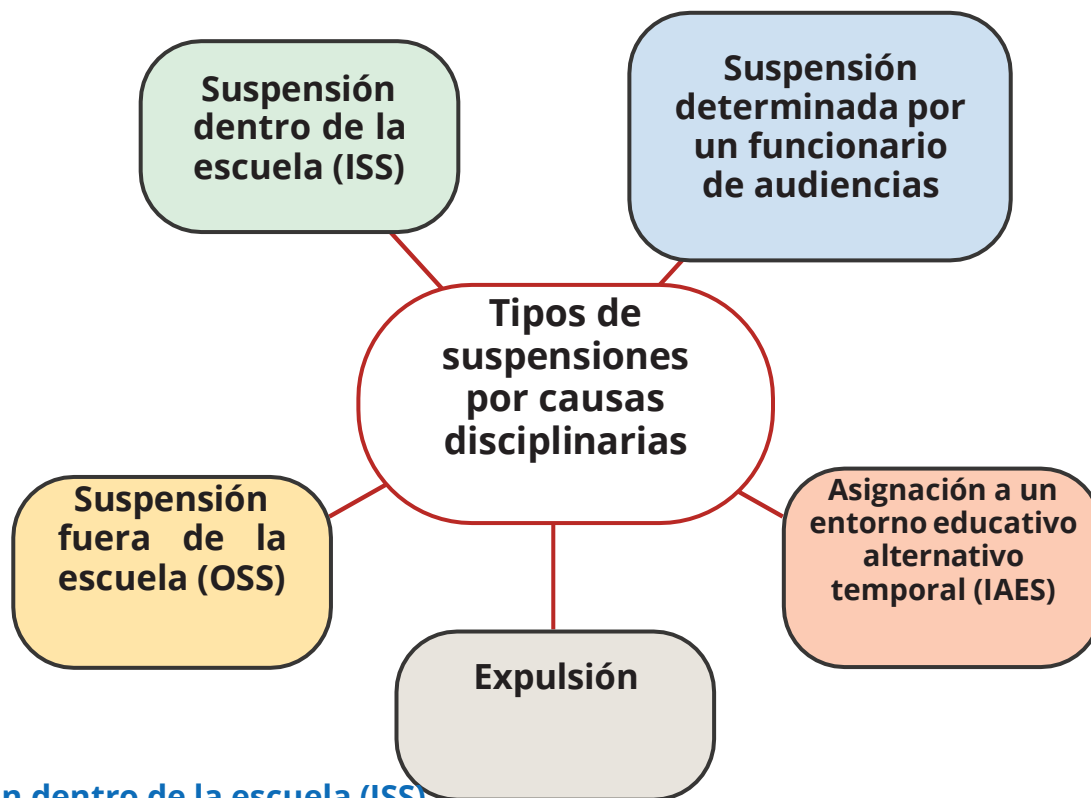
Suspensión dentro de la escuela (ISS)

Suspensión determinada por un funcionario de audiencias

Tipos de suspensiones por causas disciplinarias

Suspensión fuera de la escuela (OSS)

Asignación a un entorno educativo alternativo temporal (IAES)

Expulsión

n dentro de la escuela (ISS)